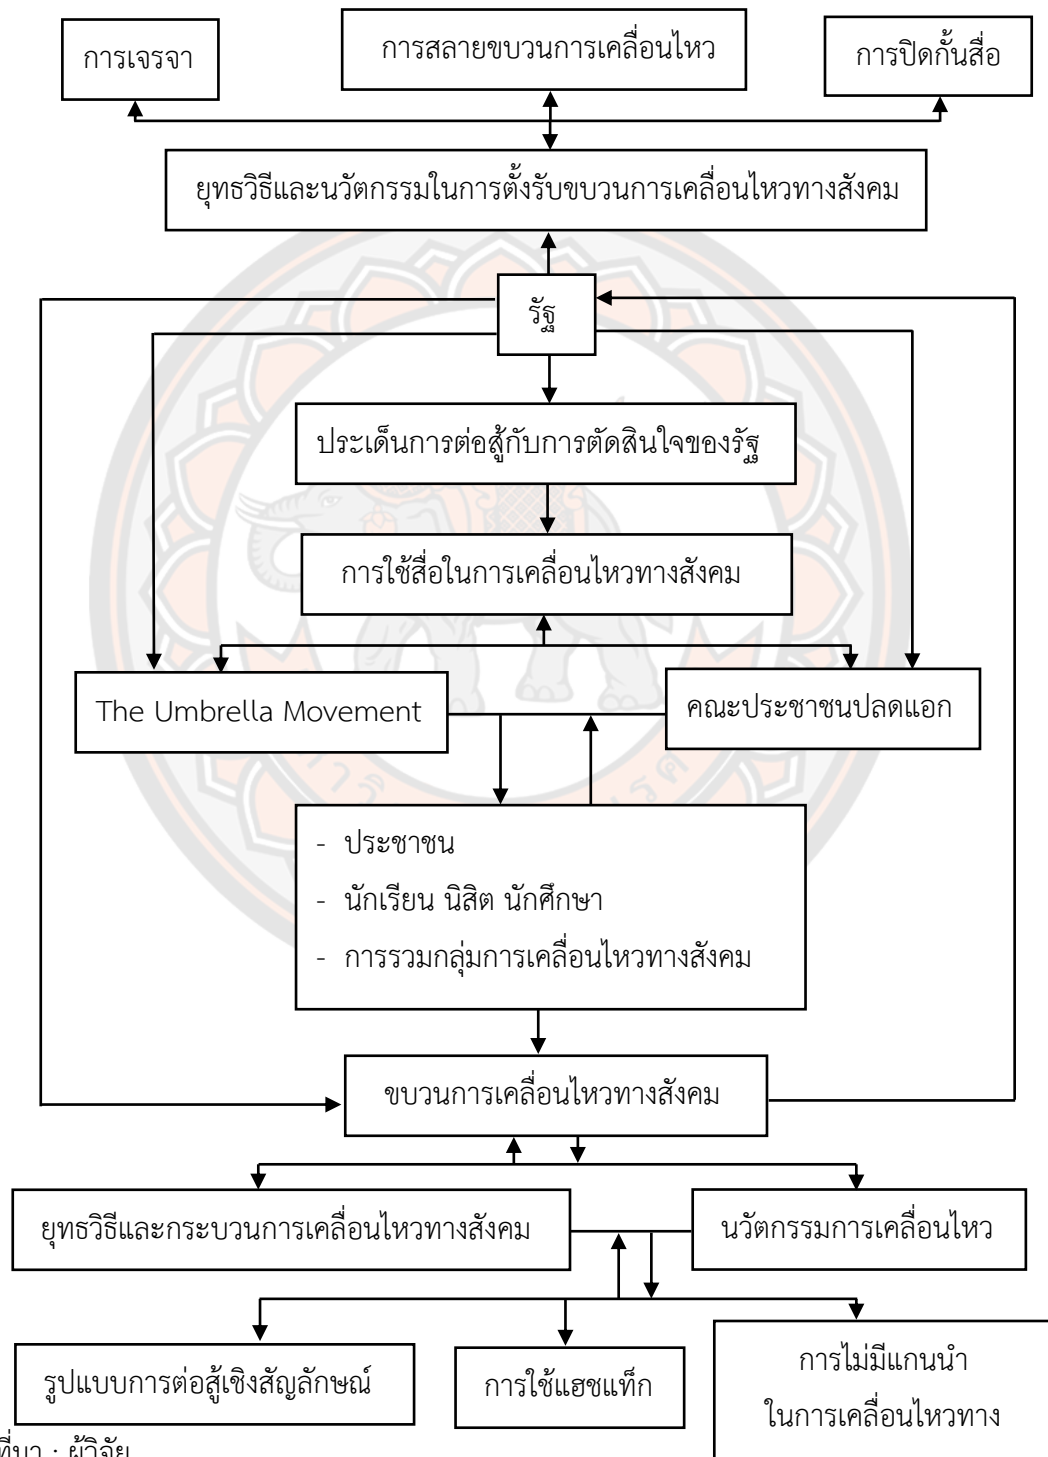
การเจรจา

การสลายขบวนการเคลื่อนไหว

การปิดกั้นสื่อ

ยุทธวิธีและนวัตกรรมในการตั้งรับขบวนการเคลื่อนไหวทางสังคม

รัฐ

ประเด็นการต่อสู้กับการตัดสินใจของรัฐ

การใช้สื่อในการเคลื่อนไหวทางสังคม

The Umbrella Movement

คณะประชาชนปลดแอก

- ประชาชน
- นักเรียน นิสิต นักศึกษา
- การรวมกลุ่มการเคลื่อนไหวทางสังคม

ขบวนการเคลื่อนไหวทางสังคม

ยุทธวิธีและกระบวนการเคลื่อนไหวทางสังคม

นวัตกรรมการเคลื่อนไหว

รูปแบบการต่อสู้เชิงสัญลักษณ์

การใช้แฮชแท็ก

การไม่มีแกนนำ ในการเคลื่อนไหวทาง

ที่มา : ผู้วิจัย